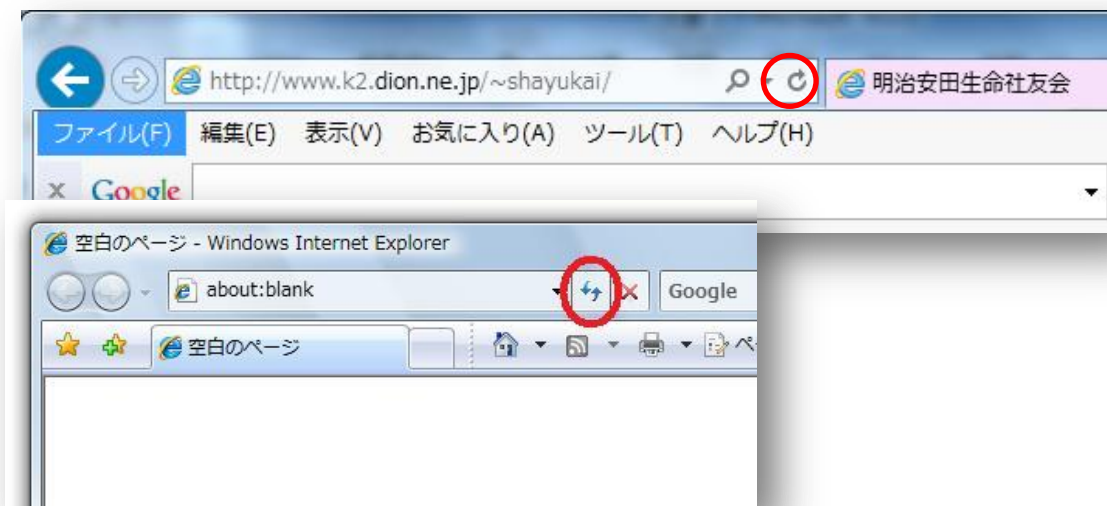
http://www.k2.dion.ne.jp/~shayukai/

明治安田生命社友会

ファイル(F) 編集(E) 表示(V) お気に入り(A) ツール(T) ヘルプ(H)

Google

空白のページ - Windows Internet Explorer

about:blank

Google

空白のページ

ペ